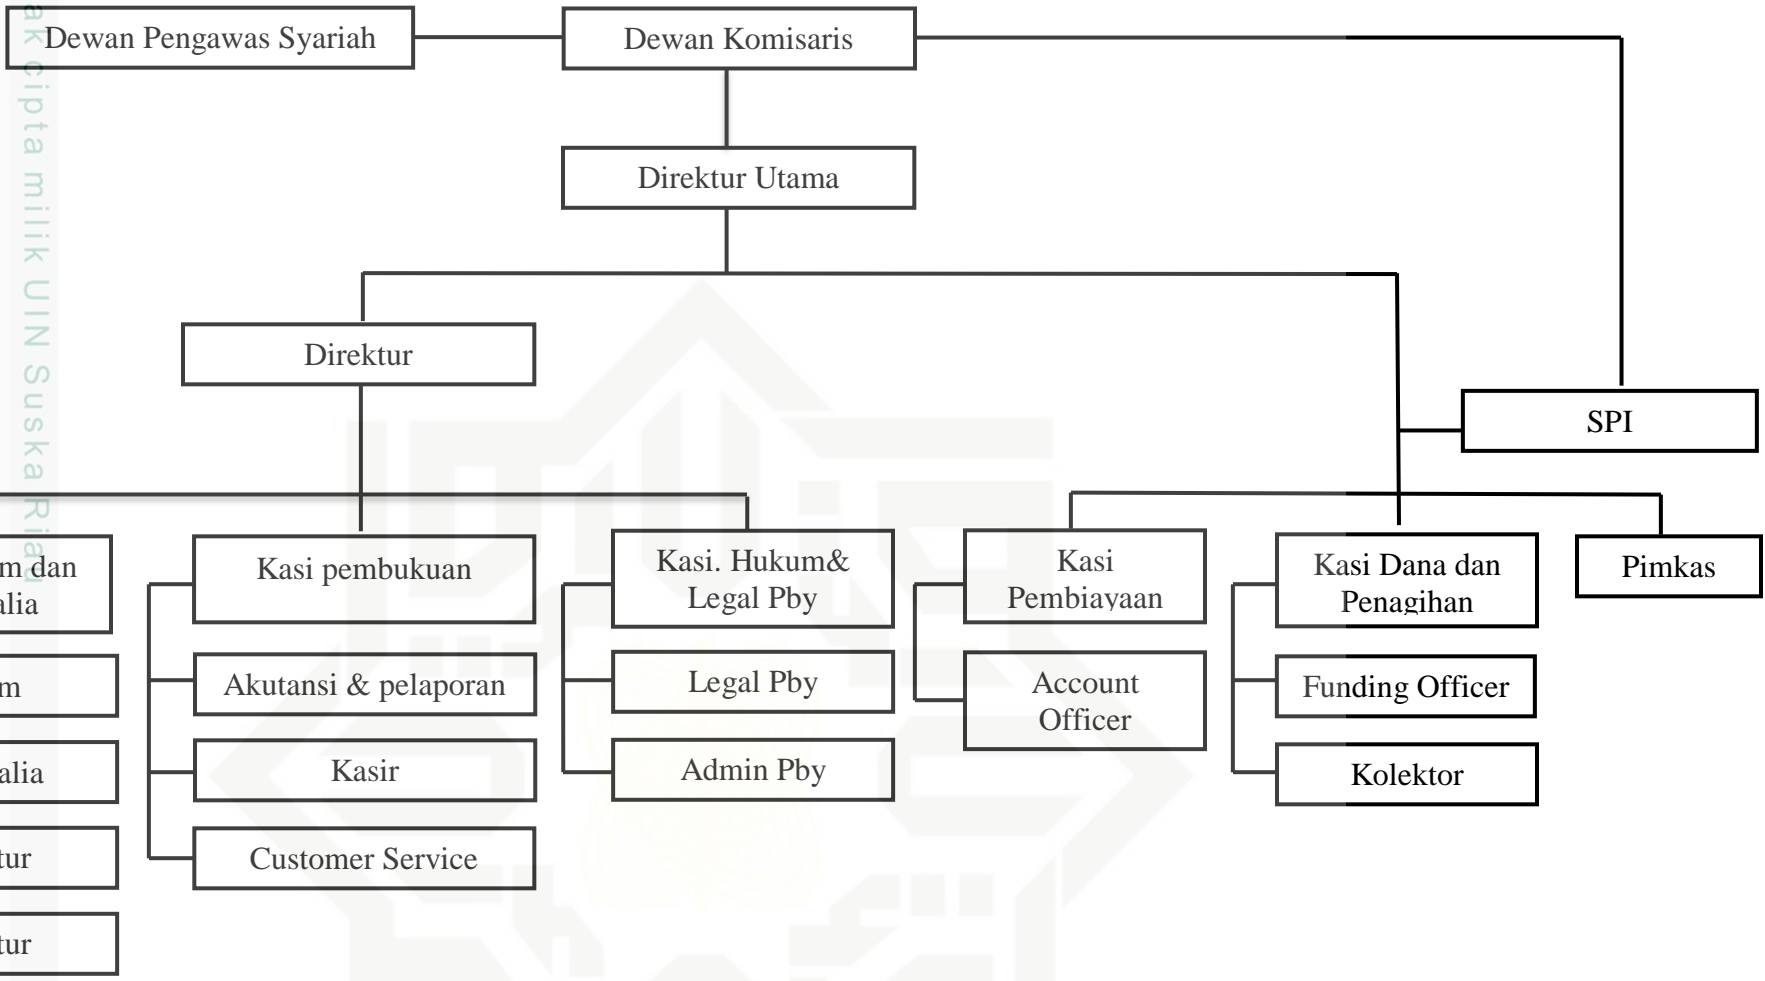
ak cipta milik UIN Suska Riau

Dewan Pengawas Syariah

Dewan Komisaris

Direktur Utama

Direktur

SPI

m dan
alia

m

alia

tur

tur

Kasi pembukuan

Akutansi & pelaporan

Kasir

Customer Service

Kasi. Hukum&
Legal Pby

Legal Pby

Admin Pby

Kasi
Pembiayaan

Account
Officer

Kasi Dana dan
Penagihan

Funding Officer

Kolektor

Pimkas